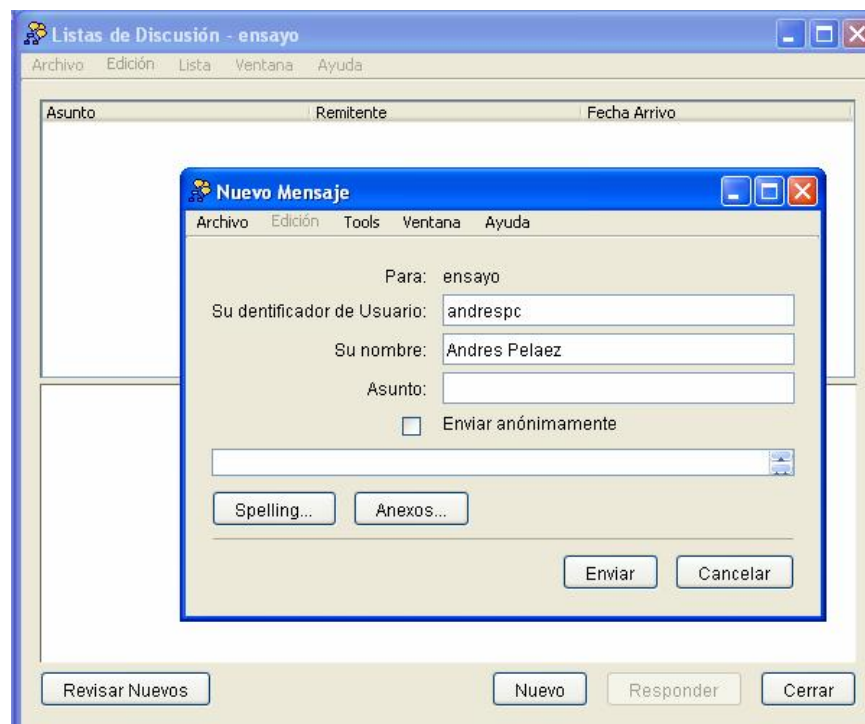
Listas de Discusión - ensayo

Archivo Edición Lista Ventana Ayuda

| Asunto | Remitente | Fecha Arrivo |
|---|---|---|

Nuevo Mensaje

Archivo Edición Tools Ventana Ayuda

Para: ensayo

Su dentificador de Usuario: andrespc

Su nombre: Andres Pelaez

Asunto:

Enviar anónimamente

Spelling... Anexos...

Enviar Cancelar

Revisar Nuevos Nuevo Responder Cerrar